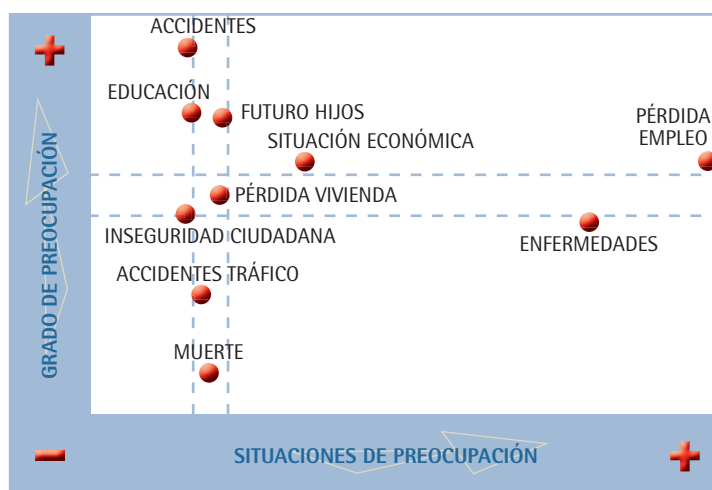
GRADO DE PREOCUPACIÓN

+

ACCIDENTES

EDUCACIÓN

FUTURO HIJOS

PÉRDIDA EMPLEO

SITUACIÓN ECONÓMICA

PÉRDIDA VIVIENDA

INSEGURIDAD CIUDADANA

ENFERMEDADES

ACCIDENTES TRÁFICO

MUERTE

−

SITUACIONES DE PREOCUPACIÓN

+